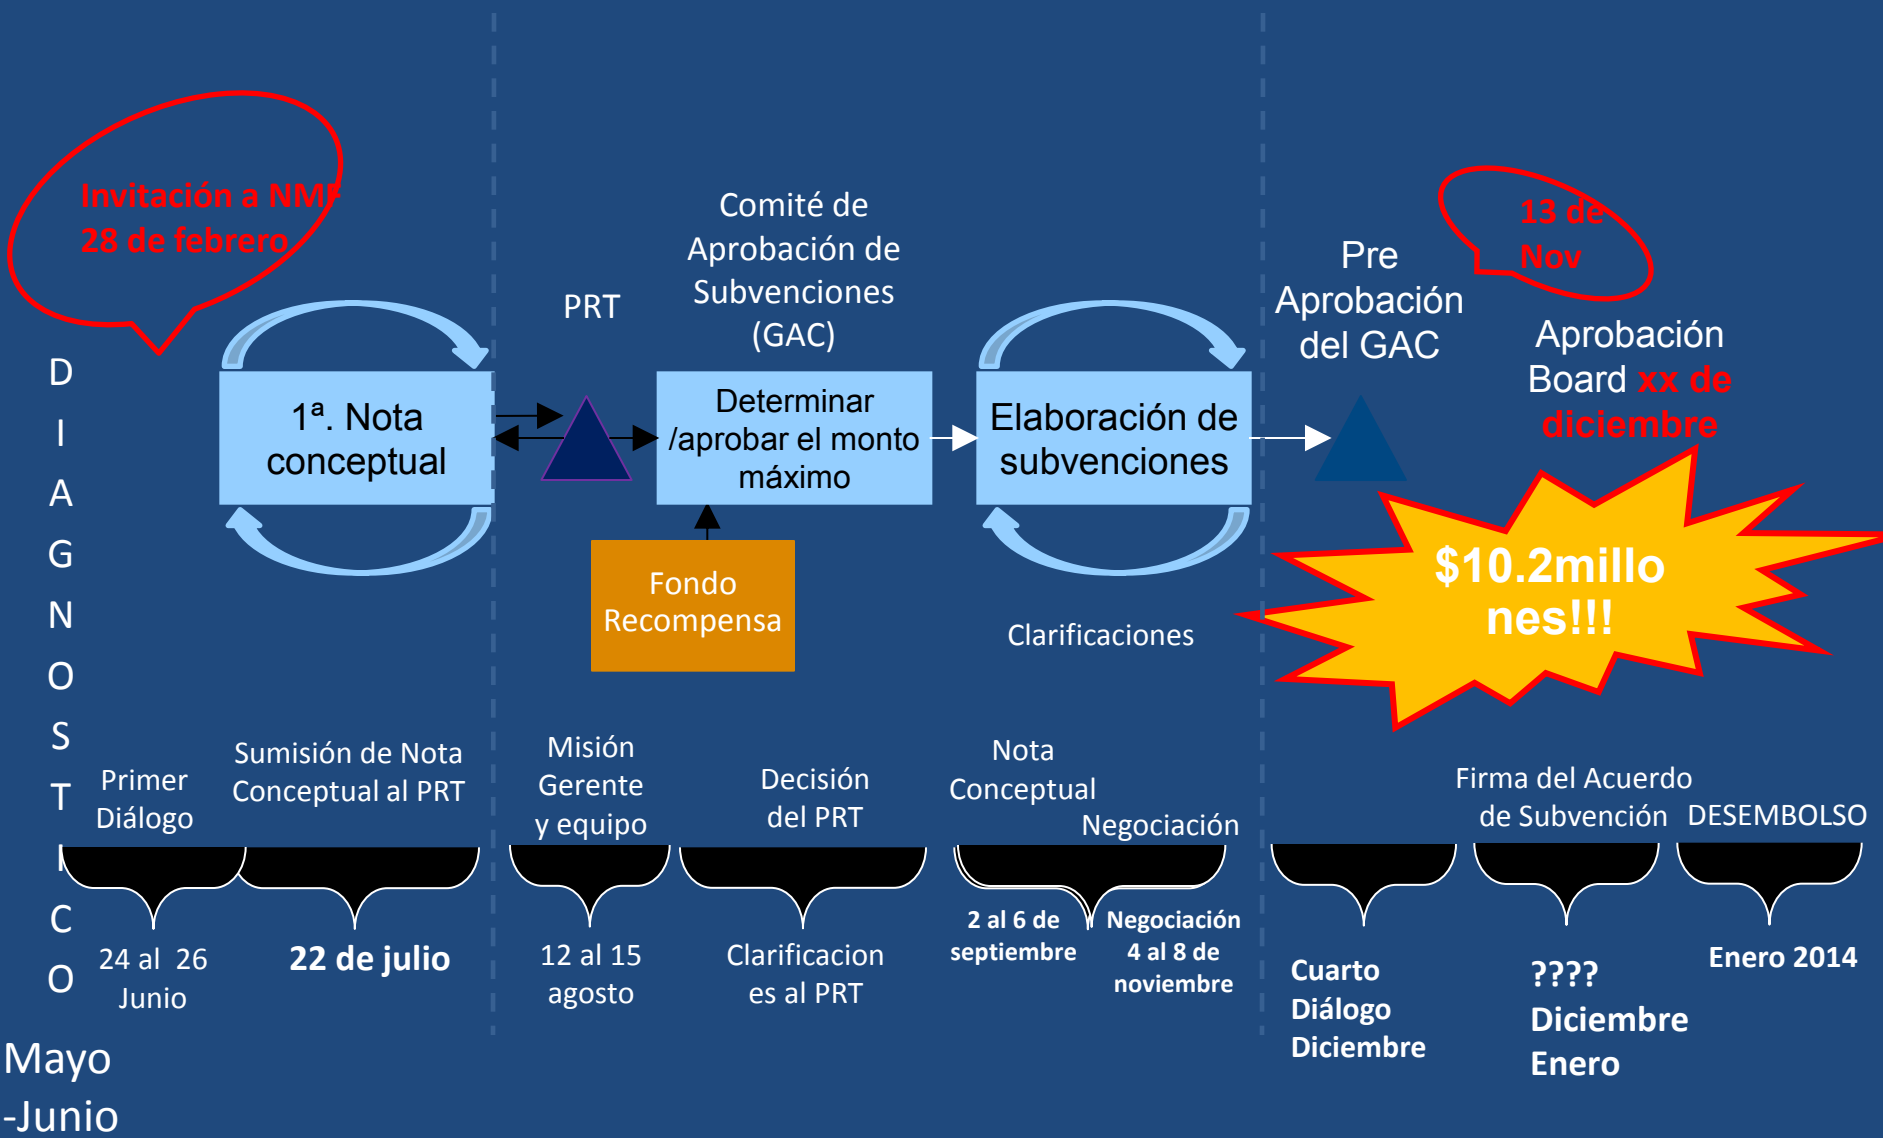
Invitación a NMF
28 de febrero

D
I
A
G
N
O
S
T
I
C
O

Mayo
-Junio

1ª. Nota conceptual

PRT

Comité de Aprobación de Subvenciones (GAC)

Determinar /aprobar el monto máximo

Fondo Recompensa

Elaboración de subvenciones

Clarificaciones

Pre Aprobación del GAC

13 de Nov

Aprobación Board xx de diciembre

$10.2millones!!!

Primer Diálogo

24 al 26 Junio

Sumisión de Nota Conceptual al PRT

22 de julio

Misión Gerente y equipo

12 al 15 agosto

Decisión del PRT

Clarificaciones al PRT

Nota Conceptual

2 al 6 de septiembre

Negociación

Negociación 4 al 8 de noviembre

Cuarto Diálogo Diciembre

Firma del Acuerdo de Subvención

????
Diciembre
Enero

DESEMBOLSO

Enero 2014